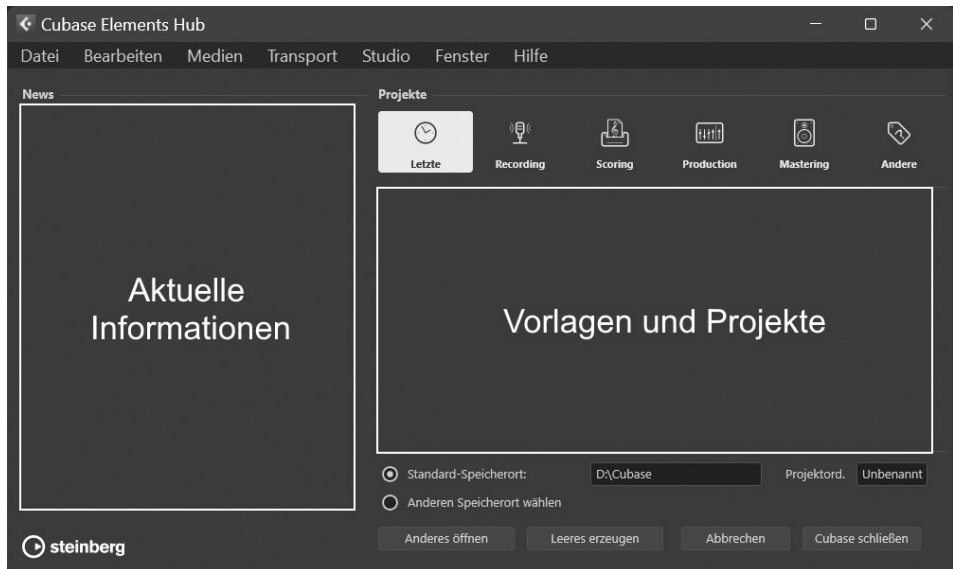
Cubase Elements Hub

Datei Bearbeiten Medien Transport Studio Fenster Hilfe

News

Aktuelle Informationen

steinberg

Projekte

Letzte Recording Scoring Production Mastering Andere

Vorlagen und Projekte

Standard-Speicherort: D:\Cubase Projektord. Unbenannt

Anderen Speicherort wählen

Anderes öffnen Leeres erzeugen Abbrechen Cubase schließen